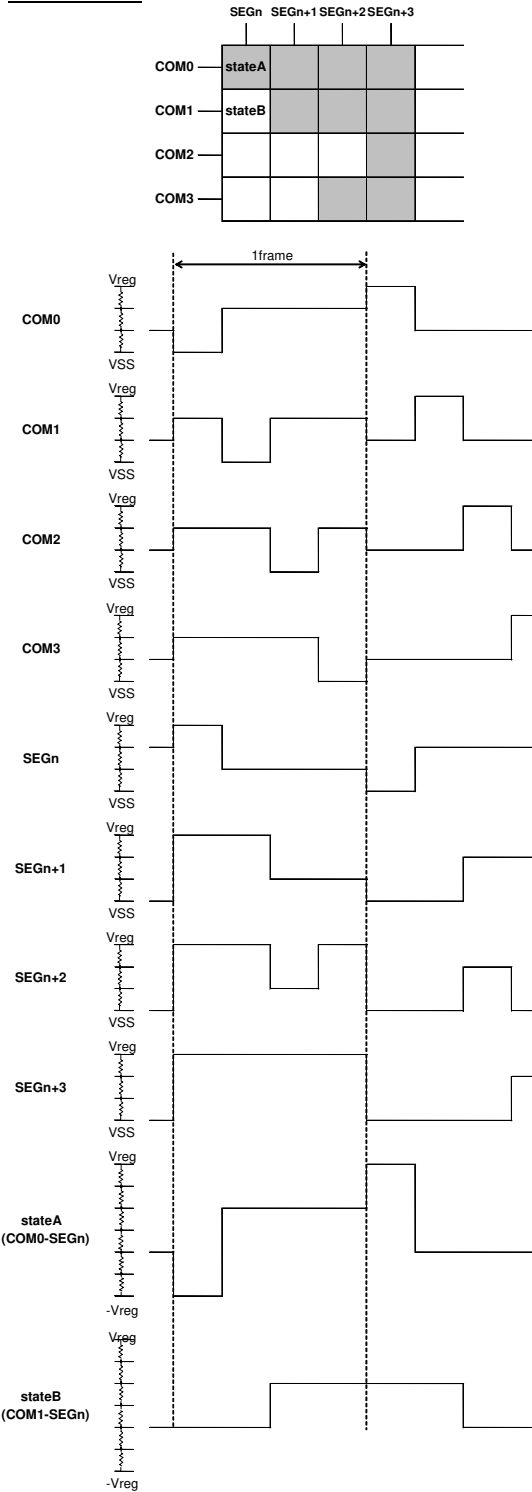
SEGn SEGn+1 SEGn+2 SEGn+3

COM0 stateA

COM1 stateB

COM2

COM3

1frame

Vreg
COM0
VSS

Vreg
COM1
VSS

Vreg
COM2
VSS

Vreg
COM3
VSS

Vreg
SEGn
VSS

Vreg
SEGn+1
VSS

Vreg
SEGn+2
VSS

Vreg
SEGn+3
VSS

Vreg
stateA
(COM0-SEGn)
-Vreg

Vreg
stateB
(COM1-SEGn)
-Vreg